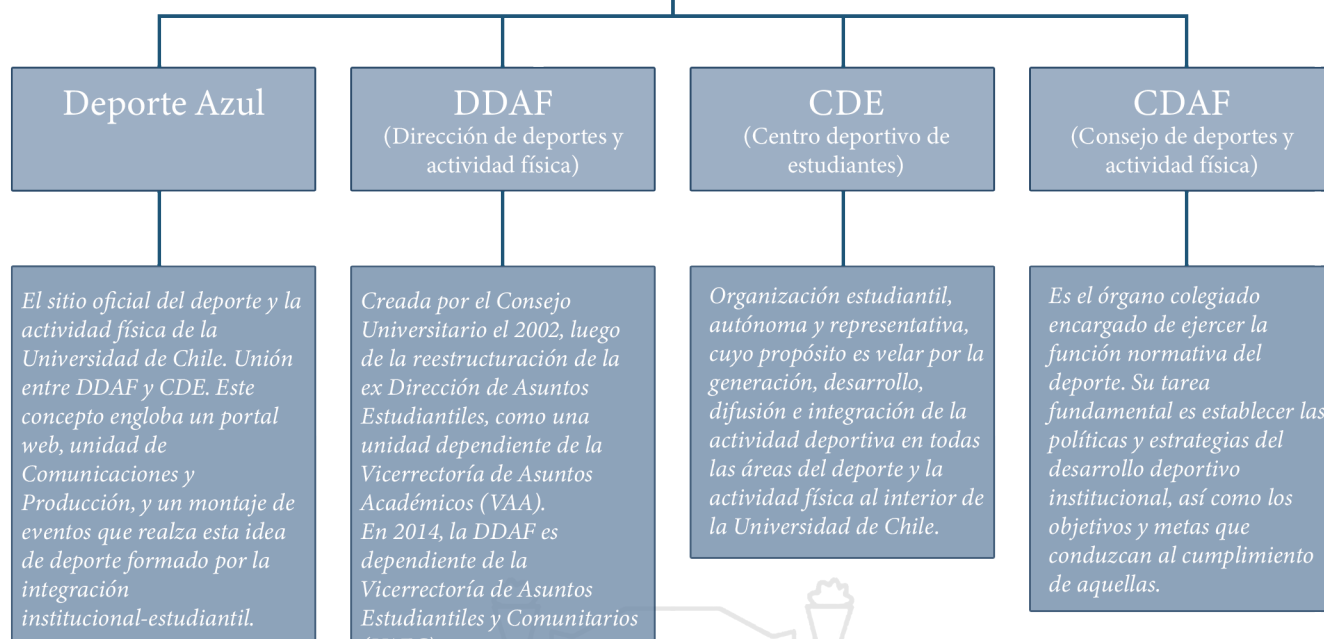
Deporte Azul

DDAF
(Dirección de deportes y actividad física)

CDE
(Centro deportivo de estudiantes)

CDAF
(Consejo de deportes y actividad física)

El sitio oficial del deporte y la actividad física de la Universidad de Chile. Unión entre DDAF y CDE. Este concepto engloba un portal web, unidad de Comunicaciones y Producción, y un montaje de eventos que realza esta idea de deporte formado por la integración institucional-estudiantil.

Creada por el Consejo Universitario el 2002, luego de la reestructuración de la ex Dirección de Asuntos Estudiantiles, como una unidad dependiente de la Vicerrectoría de Asuntos Académicos (VAA).
En 2014, la DDAF es dependiente de la Vicerrectoría de Asuntos Estudiantiles y Comunitarios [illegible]

Organización estudiantil, autónoma y representativa, cuyo propósito es velar por la generación, desarrollo, difusión e integración de la actividad deportiva en todas las áreas del deporte y la actividad física al interior de la Universidad de Chile.

Es el órgano colegiado encargado de ejercer la función normativa del deporte. Su tarea fundamental es establecer las políticas y estrategias del desarrollo deportivo institucional, así como los objetivos y metas que conduzcan al cumplimiento de aquellas.